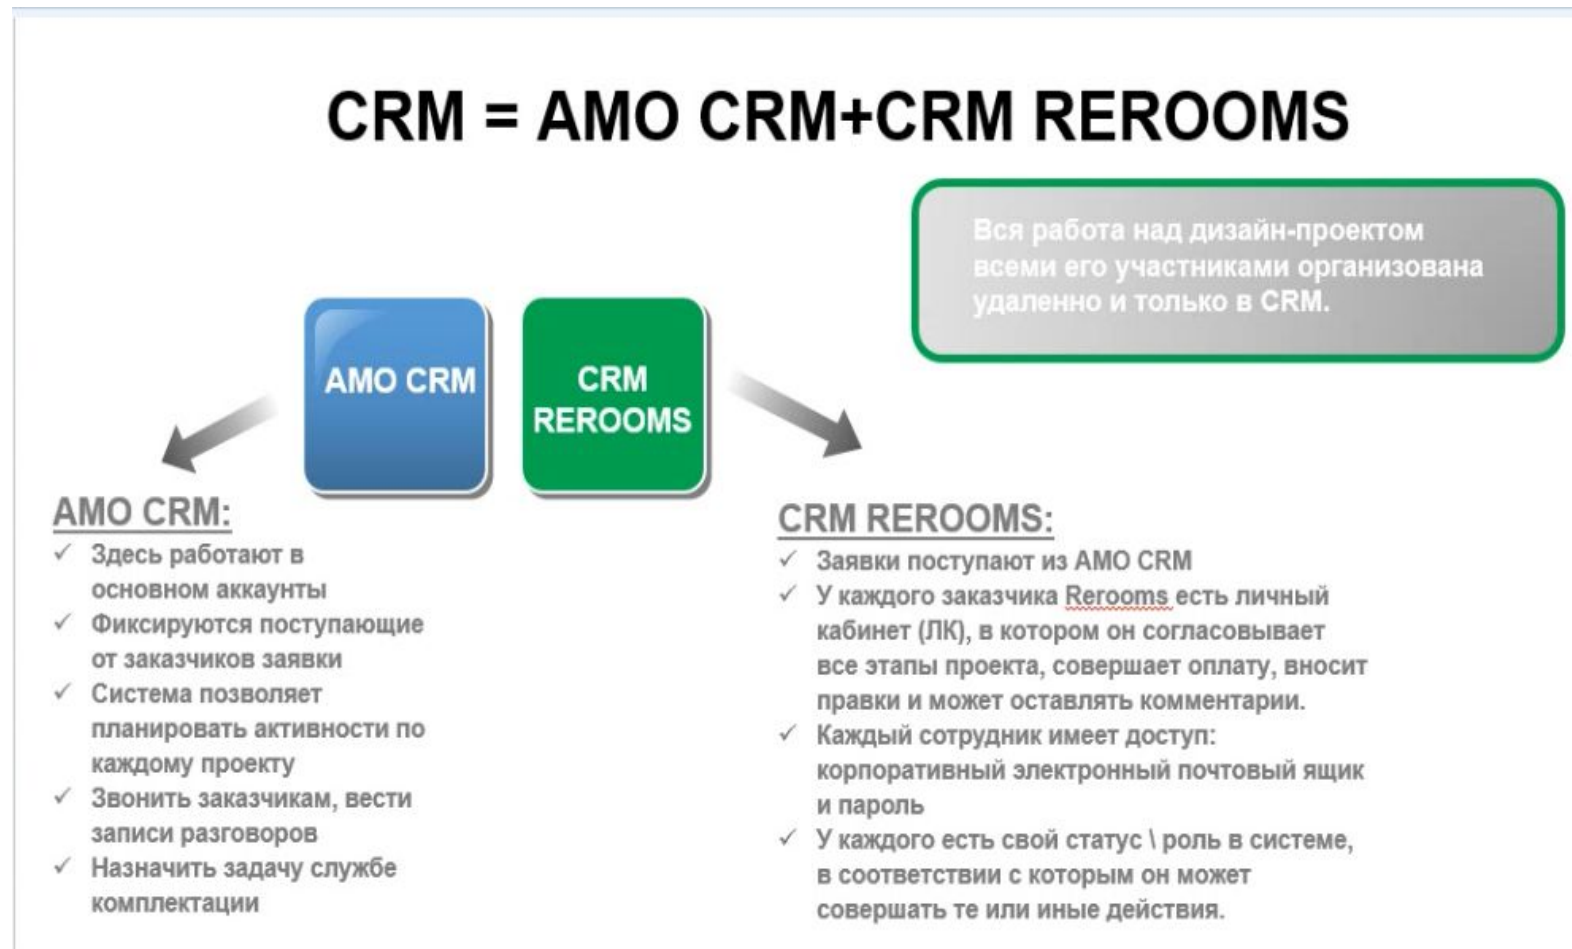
CRM = AMO CRM+CRM REROOMS

Вся работа над дизайн-проектом всеми его участниками организована удаленно и только в CRM.

AMO CRM

CRM REROOMS

AMO CRM:
✓ Здесь работают в основном аккаунты
✓ Фиксируются поступающие от заказчиков заявки
✓ Система позволяет планировать активности по каждому проекту
✓ Звонить заказчикам, вести записи разговоров
✓ Назначить задачу службе комплектации

CRM REROOMS:
✓ Заявки поступают из AMO CRM
✓ У каждого заказчика Rerooms есть личный кабинет (ЛК), в котором он согласовывает все этапы проекта, совершает оплату, вносит правки и может оставлять комментарии.
✓ Каждый сотрудник имеет доступ: корпоративный электронный почтовый ящик и пароль
✓ У каждого есть свой статус \ роль в системе, в соответствии с которым он может совершать те или иные действия.